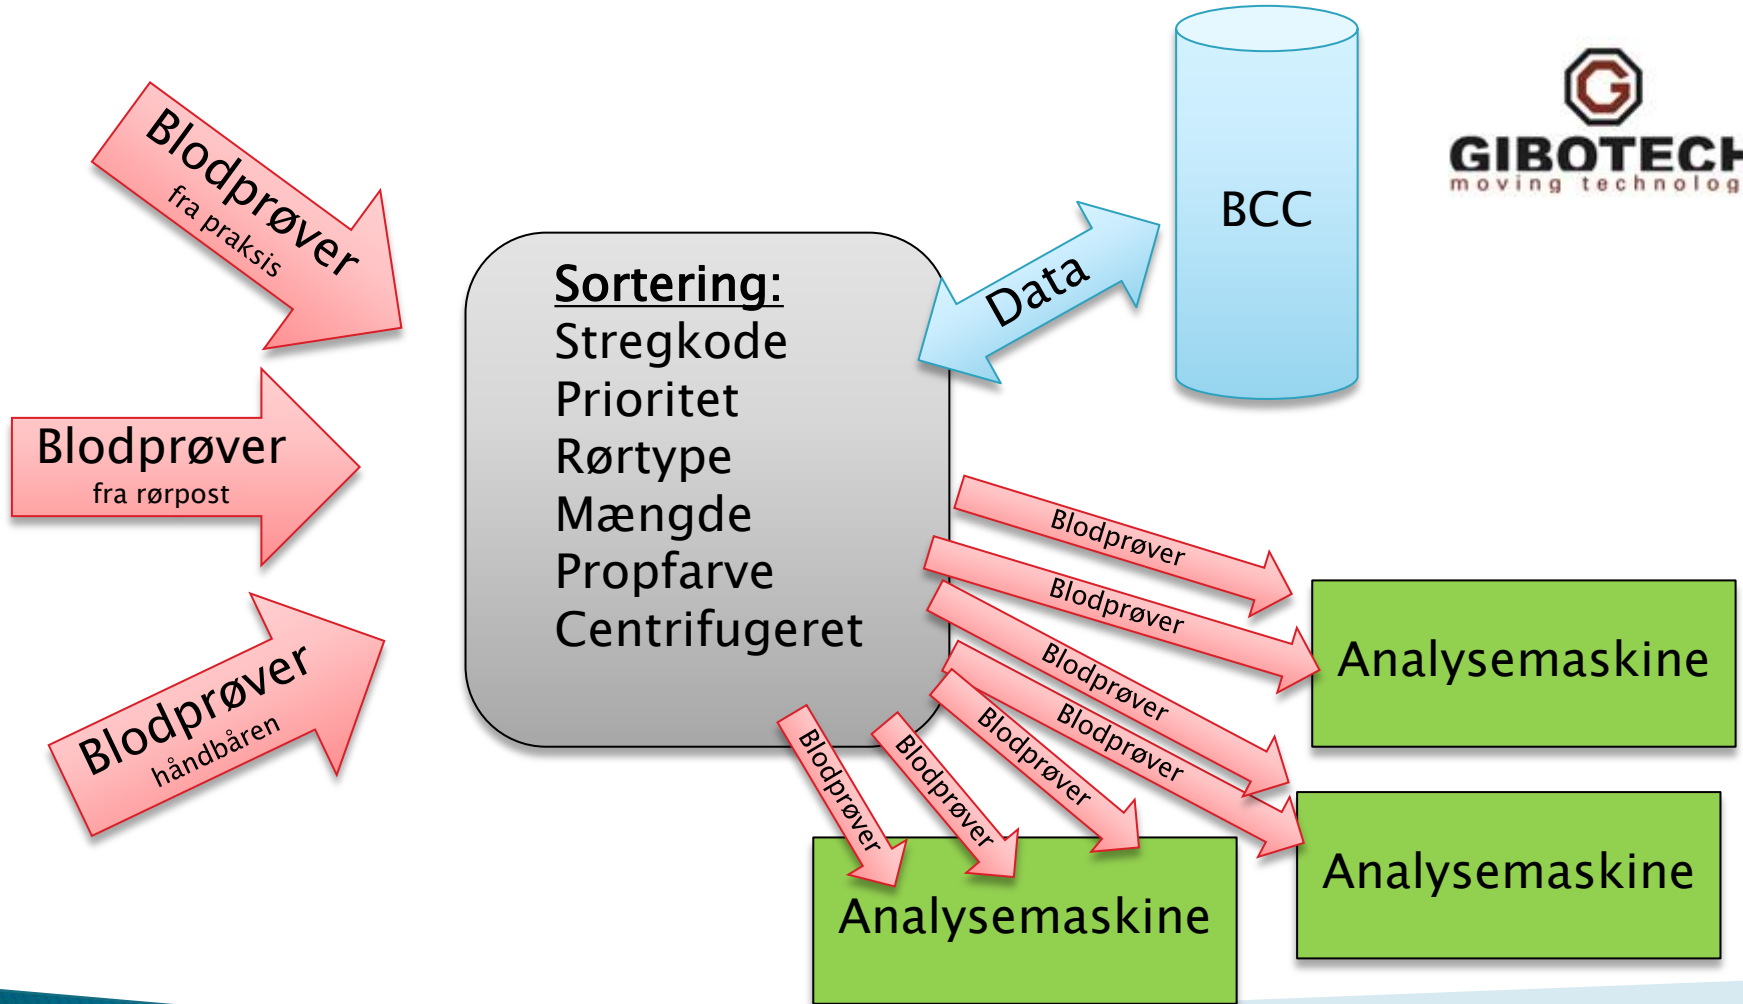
Blodprøver
fra praksis

Blodprøver
fra rørpost

Blodprøver
håndbåren

Sortering:
Stregkode
Prioritet
Rørtype
Mængde
Propfarve
Centrifugeret

Data

BCC

GIBOTECH
moving technolog

Blodprøver
Blodprøver
Blodprøver
Blodprøver
Blodprøver
Blodprøver
Blodprøver

Analysemaskine

Analysemaskine

Analysemaskine